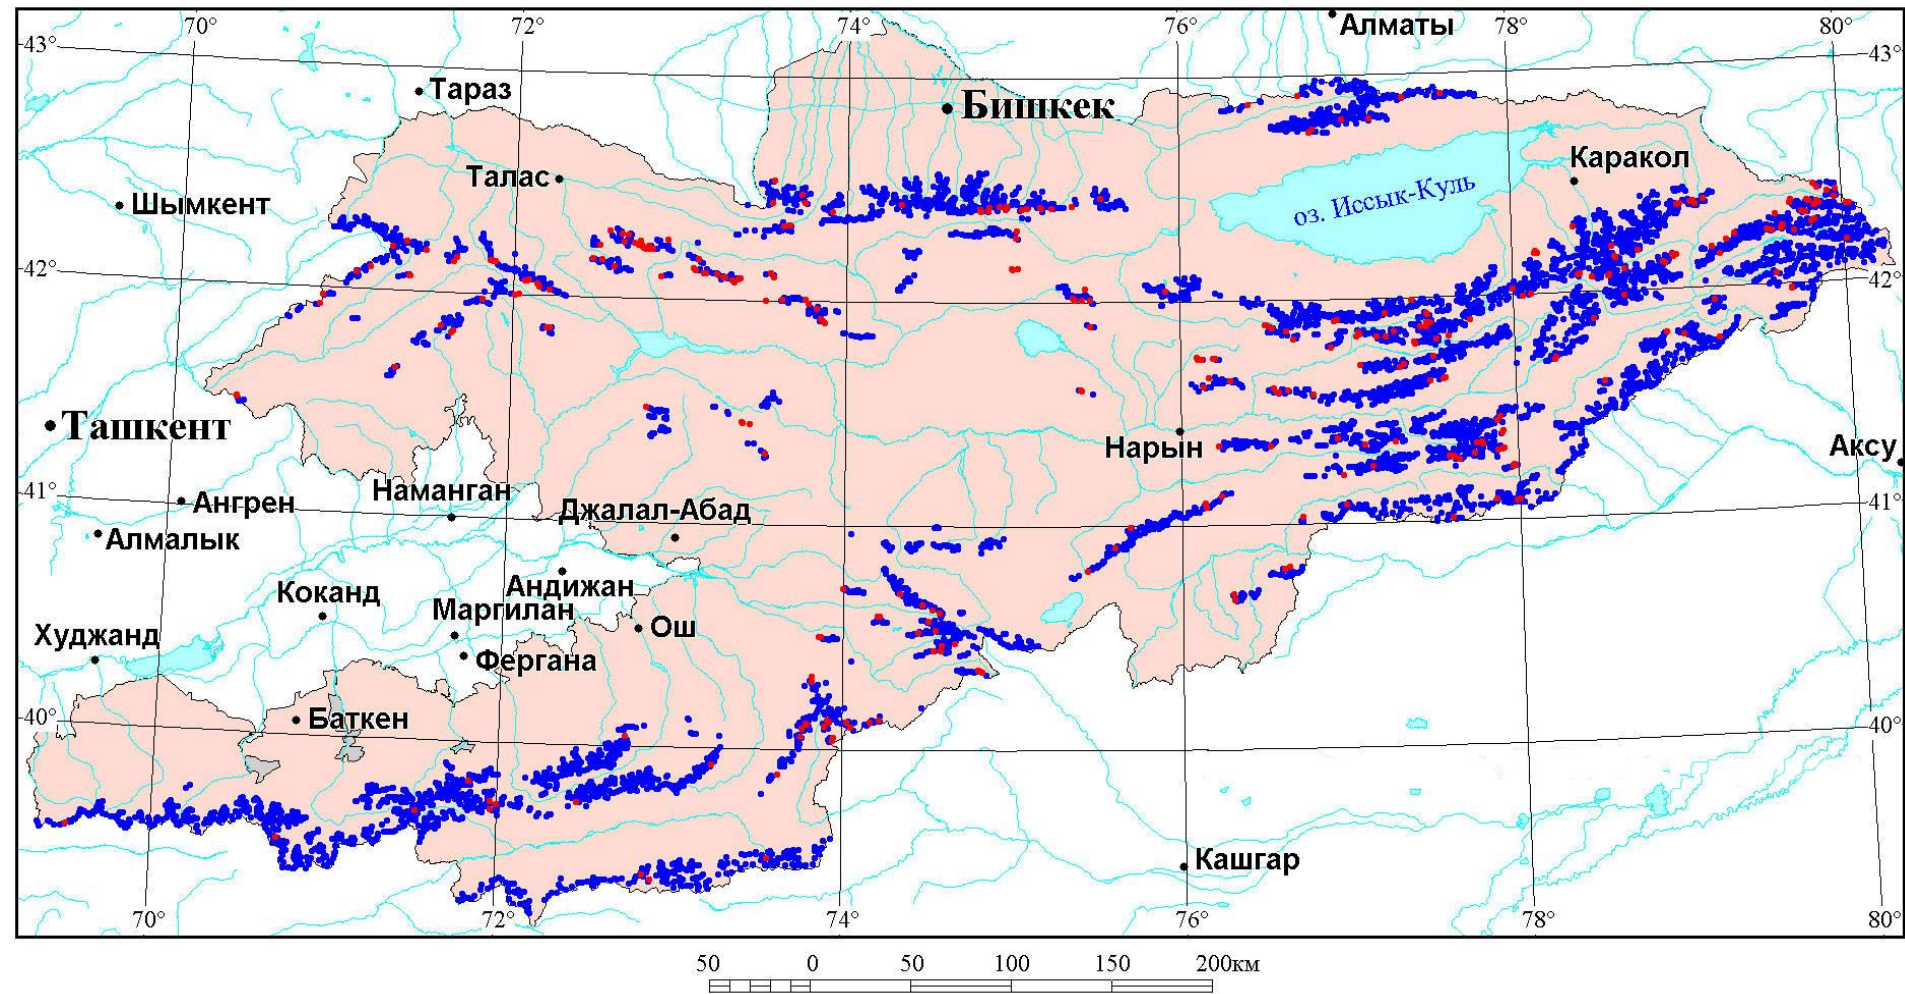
70°
72°
74°
76°
Алматы
78°
80°
43°
43°
Тараз
Бишкек
Каракол
Талас
Шымкент
оз. Иссык-Куль
42°
42°
Ташкент
Нарын
Аксу
41°
Ангрен
Наманган
41°
Джалал-Абад
Алмалык
Андижан
Коканд
Маргилан
Ош
Худжанд
Фергана
40°
Баткен
40°
Кашгар
70°
72°
74°
76°
78°
80°
50 0 50 100 150 200км